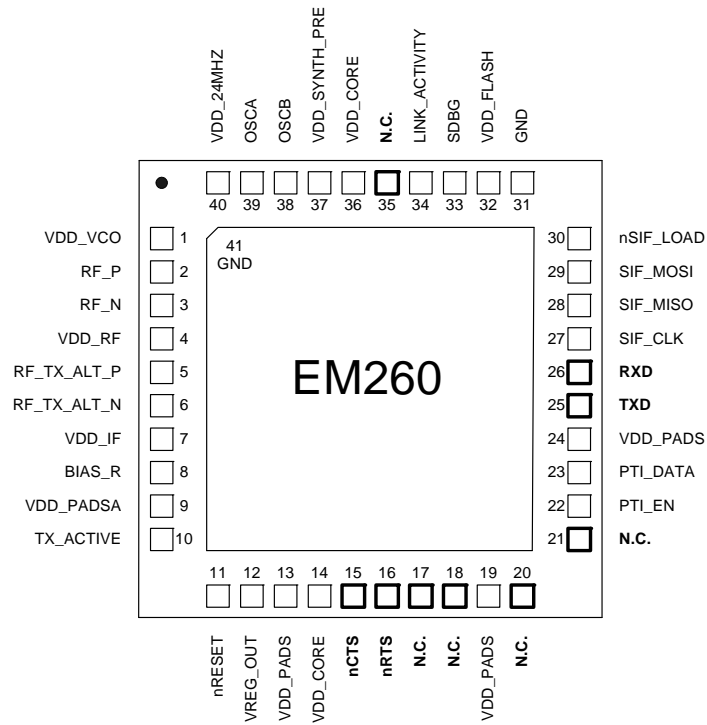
VDD_24MHZ 40
OSCA 39
OSCB 38
VDD_SYNTH_PRE 37
VDD_CORE 36
N.C. 35
LINK_ACTIVITY 34
SDBG 33
VDD_FLASH 32
GND 31

VDD_VCO 1
RF_P 2
RF_N 3
VDD_RF 4
RF_TX_ALT_P 5
RF_TX_ALT_N 6
VDD_IF 7
BIAS_R 8
VDD_PADSA 9
TX_ACTIVE 10

41
GND

EM260

30 nSIF_LOAD
29 SIF_MOSI
28 SIF_MISO
27 SIF_CLK
26 RXD
25 TXD
24 VDD_PADS
23 PTI_DATA
22 PTI_EN
21 N.C.

11 nRESET
12 VREG_OUT
13 VDD_PADS
14 VDD_CORE
15 nCTS
16 nRTS
17 N.C.
18 N.C.
19 VDD_PADS
20 N.C.